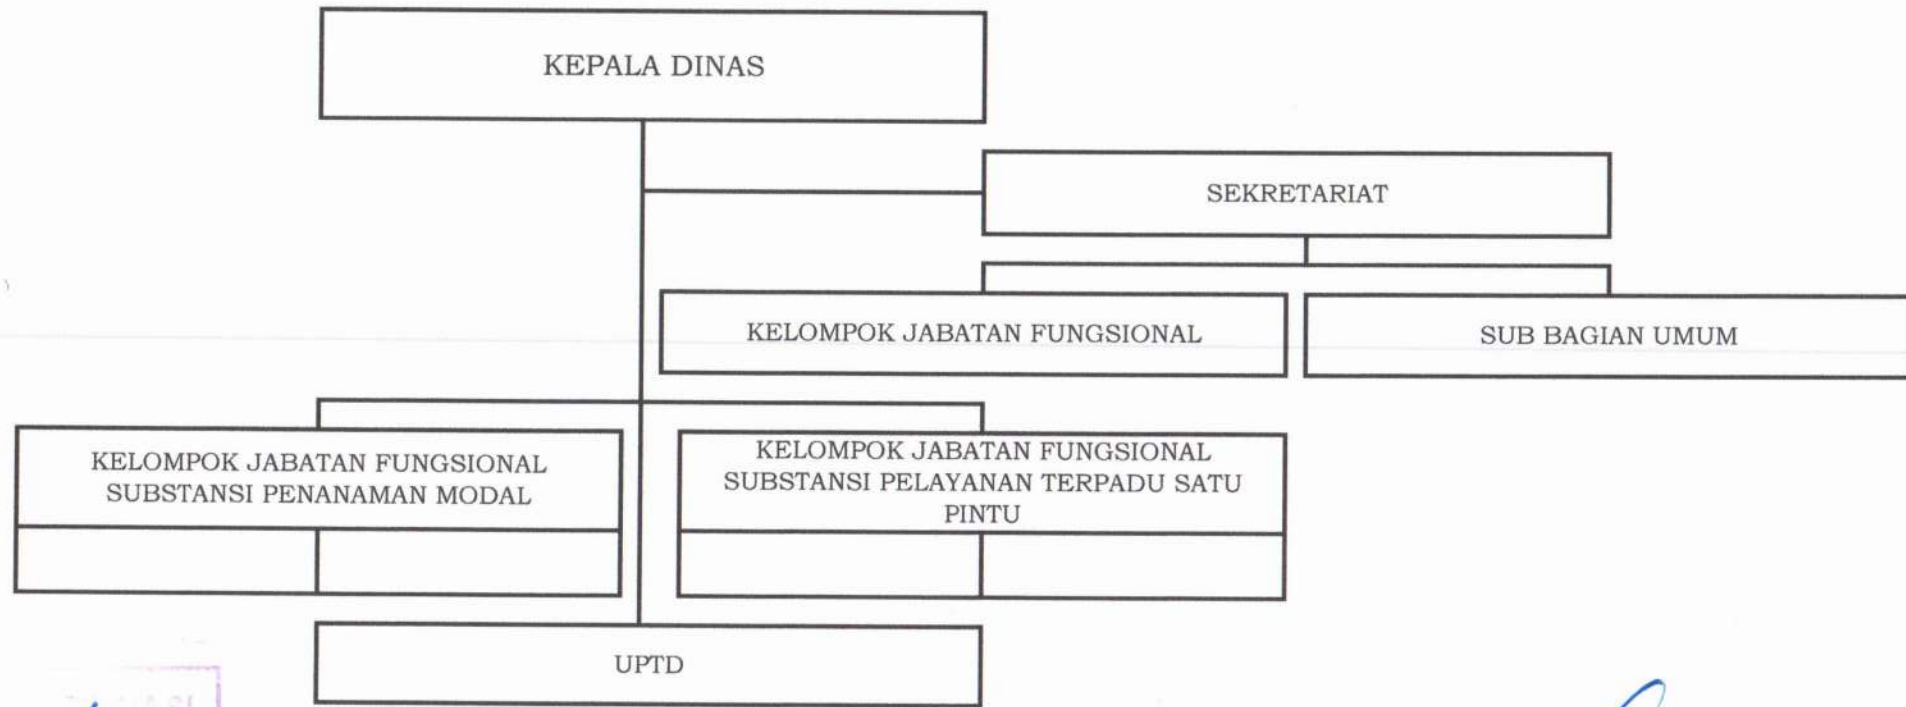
KEPALA DINAS

SEKRETARIAT

KELOMPOK JABATAN FUNGSIONAL

SUB BAGIAN UMUM

KELOMPOK JABATAN FUNGSIONAL SUBSTANSI PENANAMAN MODAL

KELOMPOK JABATAN FUNGSIONAL SUBSTANSI PELAYANAN TERPADU SATU PINTU

UPTD